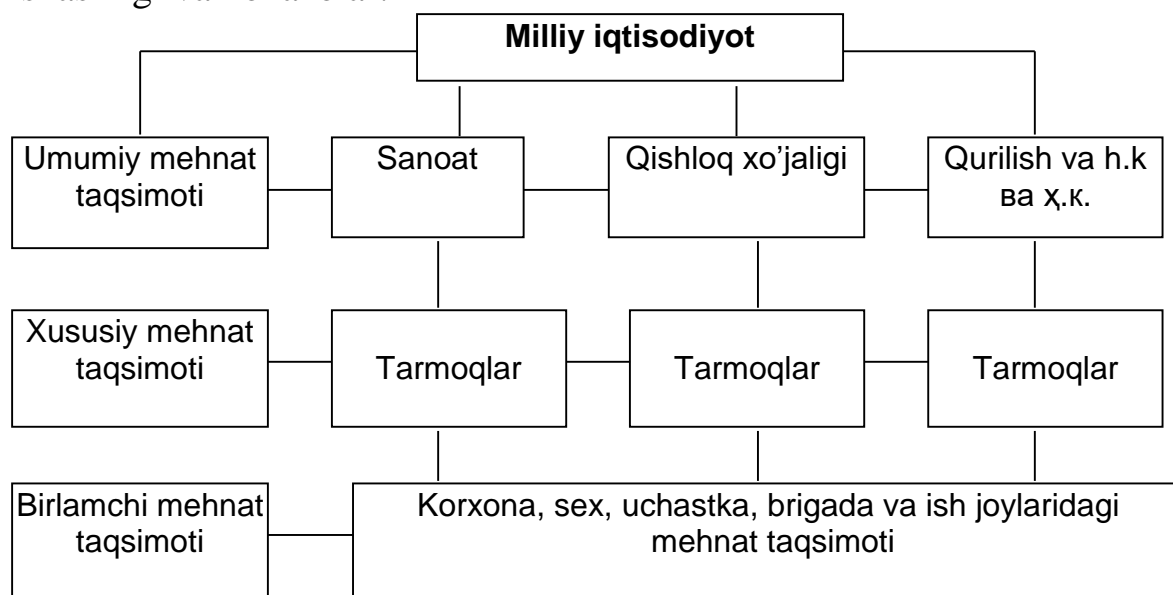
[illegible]

Milliy iqtisodiyot

Umumiy mehnat taqsimoti

Sanoat

Qishloq xo’jaligi

Qurilish va h.k ва ҳ.к.

Xususiy mehnat taqsimoti

Tarmoqlar

Tarmoqlar

Tarmoqlar

Birlamchi mehnat taqsimoti

Korxona, sex, uchastka, brigada va ish joylaridagi mehnat taqsimoti